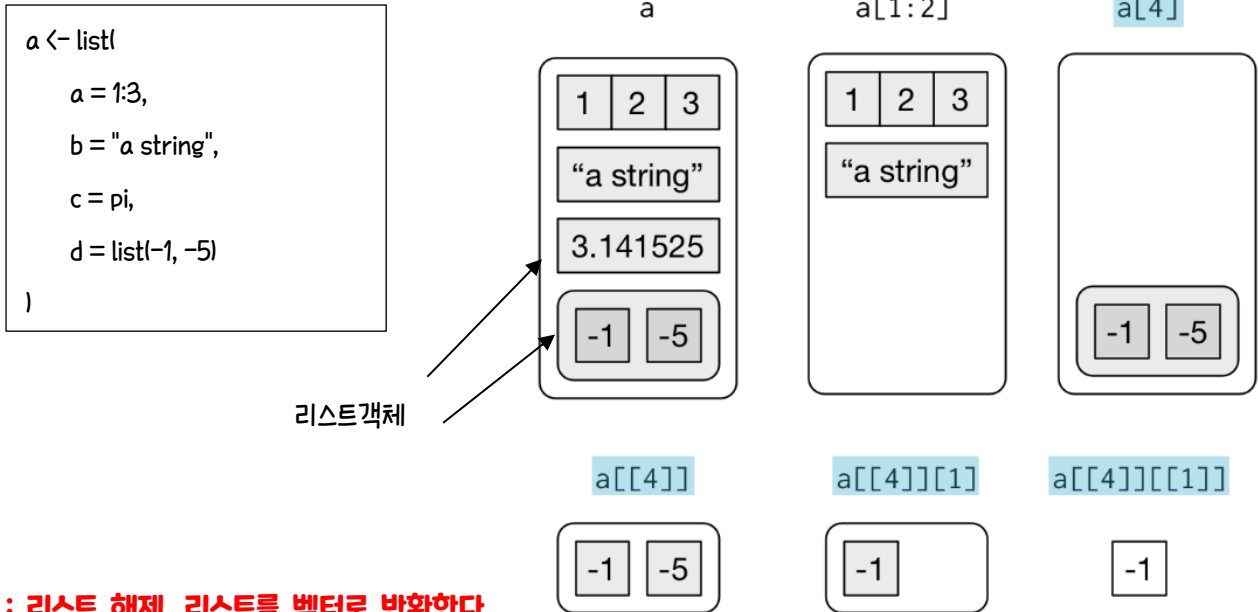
a <- list(

a = 1:3,

b = "a string",

c = pi,

d = list(-1, -5)

)

a

a[1:2]

a[4]

1 2 3

“a string”

3.141525

-1 -5

1 2 3

“a string”

-1 -5

리스트객체

a[[4]]

a[[4]][1]

a[[4]][[1]]

-1 -5

-1

-1

: 리스트 해제, 리스트를 벡터로 반환한다